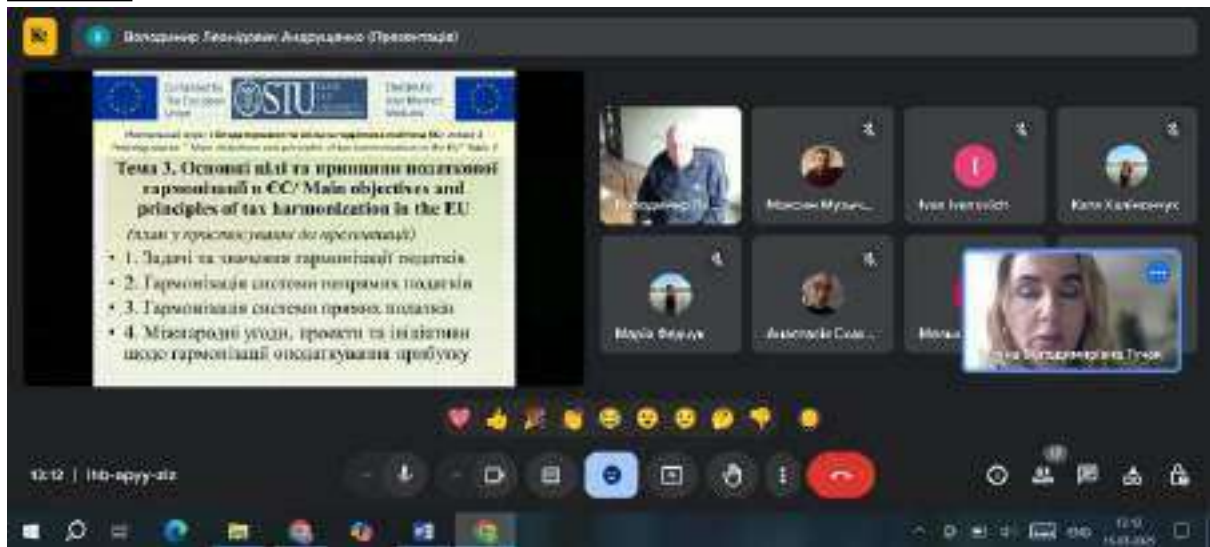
Володимир Леонідович Андрущенко (Презентація)

Co-funded by the European Union

STU

Тема 3. Основні цілі та принципи податкової гармонізації в ЄС/ Main objectives and principles of tax harmonization in the EU

(план у пристосуванні до презентації)

• 1. Задачі та значення гармонізації податків

• 2. Гармонізація системи непрямих податків

• 3. Гармонізація системи прямих податків

• 4. Міжнародні угоди, проекти та ініціативи щодо гармонізації оподаткування прибутку

Володимир Л...

Максим Музич...

Іван Іванович

Катя Халімончук

Марія Федчук

Анастасія Скав...

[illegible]

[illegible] Володимирівна Тучак

12:12 | hb-apyy-aiz